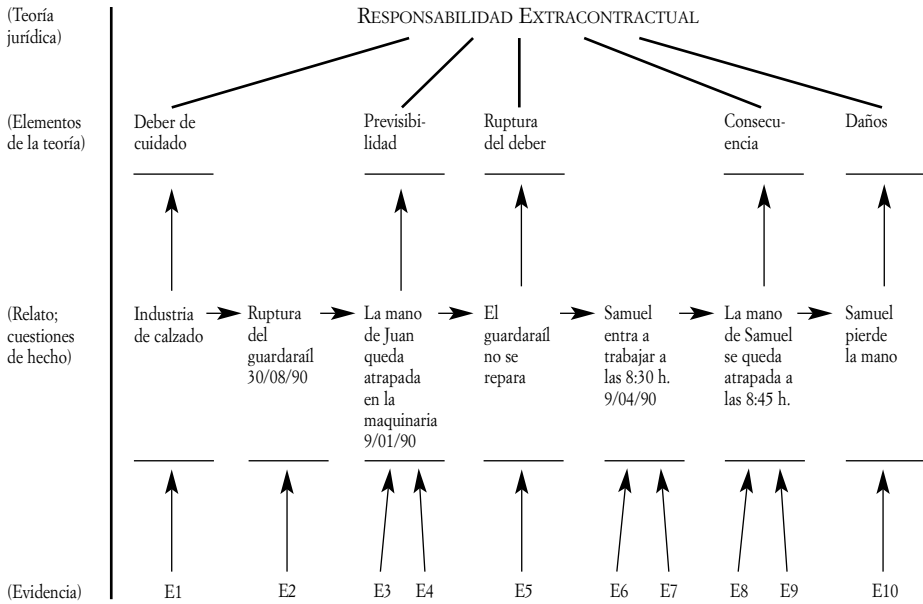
(Teoría jurídica)

RESPONSABILIDAD EXTRACONTRACTUAL

(Elementos de la teoría)

Deber de cuidado

Previsibilidad

Ruptura del deber

Consecuencia

Daños

(Relato; cuestiones de hecho)

Industria de calzado

Ruptura del guardaraíl 30/08/90

La mano de Juan queda atrapada en la maquinaria 9/01/90

El guardaraíl no se repara

Samuel entra a trabajar a las 8:30 h. 9/04/90

La mano de Samuel se queda atrapada a las 8:45 h.

Samuel pierde la mano

(Evidencia)

E1

E2

E3 E4

E5

E6 E7

E8 E9

E10